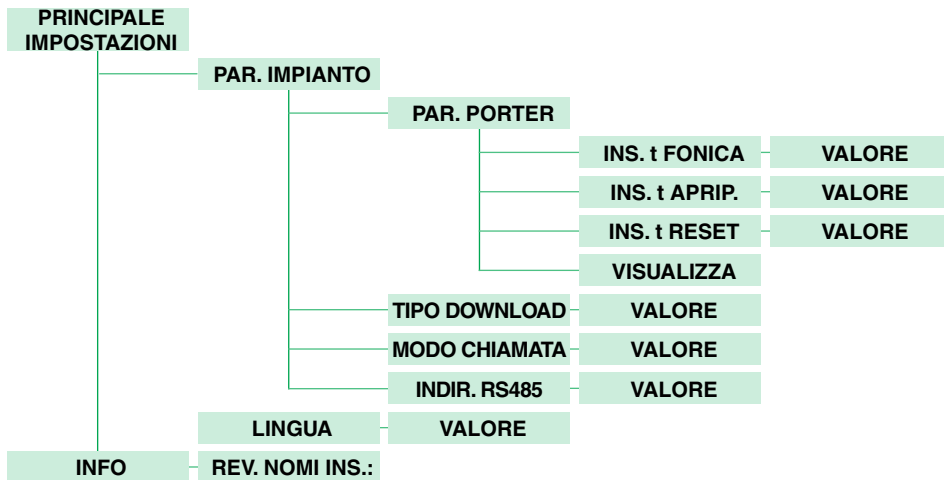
PRINCIPALE
IMPOSTAZIONI

PAR. IMPIANTO

PAR. PORTER

INS. t FONICA

VALORE

INS. t APRIP.

VALORE

INS. t RESET

VALORE

VISUALIZZA

TIPO DOWNLOAD

VALORE

MODO CHIAMATA

VALORE

INDIR. RS485

VALORE

LINGUA

VALORE

INFO

REV. NOMI INS.: